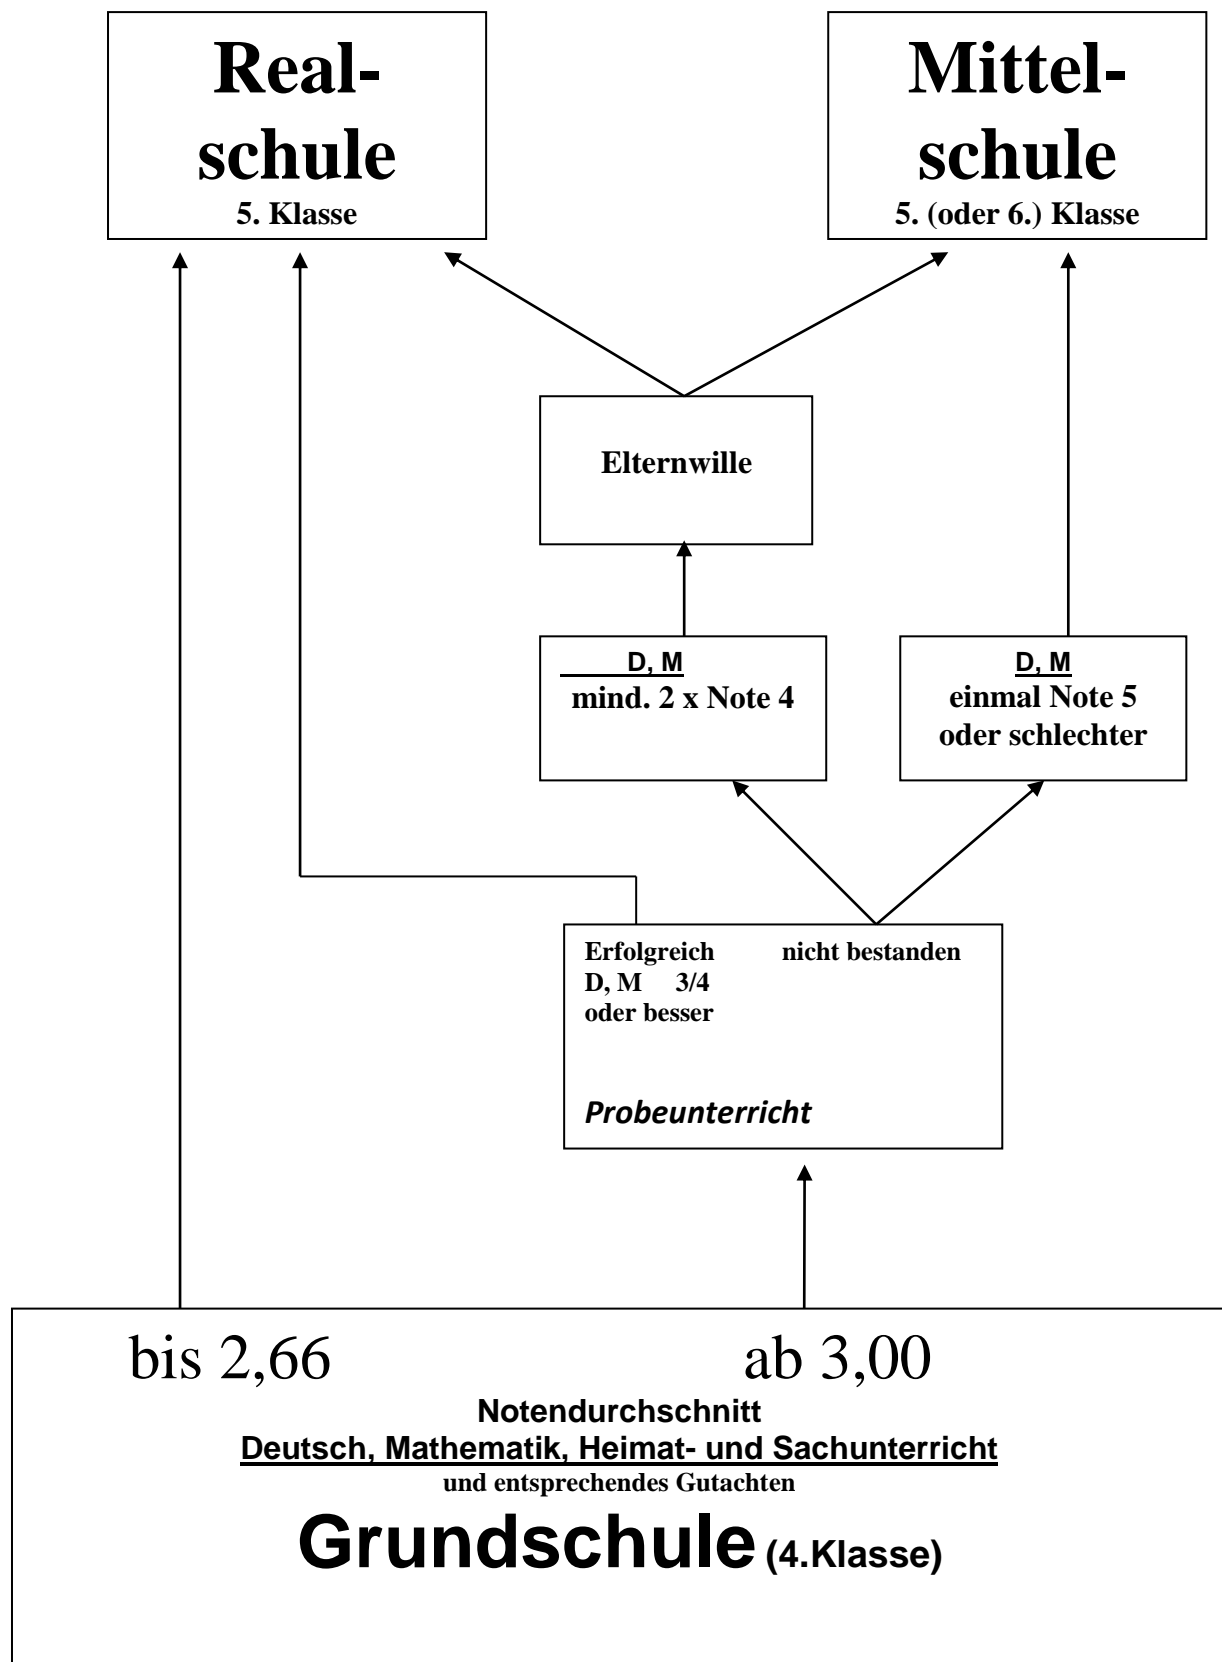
Realschule
5. Klasse

Mittelschule
5. (oder 6.) Klasse

Elternwille

D, M
mind. 2 x Note 4

D, M
einmal Note 5 oder schlechter

Erfolgreich D, M 3/4 oder besser

nicht bestanden

Probeunterricht

bis 2,66

ab 3,00

Notendurchschnitt
Deutsch, Mathematik, Heimat- und Sachunterricht
und entsprechendes Gutachten

Grundschule (4.Klasse)